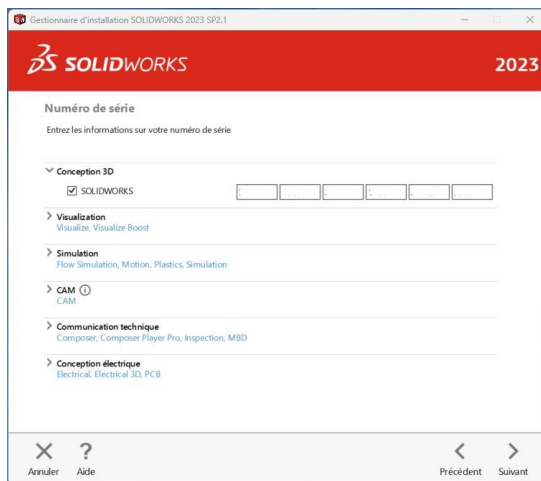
Gestionnaire d'installation SOLIDWORKS 2023 SP2.1

SOLIDWORKS

2023

Numéro de série

Entrez les informations sur votre numéro de série

Conception 3D

SOLIDWORKS

Visualization
Visualize, Visualize Boost

Simulation
Flow Simulation, Motion, Plastics, Simulation

CAM
CAM

Communication technique
Composer, Composer Player Pro, Inspection, MBD

Conception électrique
Electrical, Electrical 3D, PCB

Annuler Aide Précédent Suivant